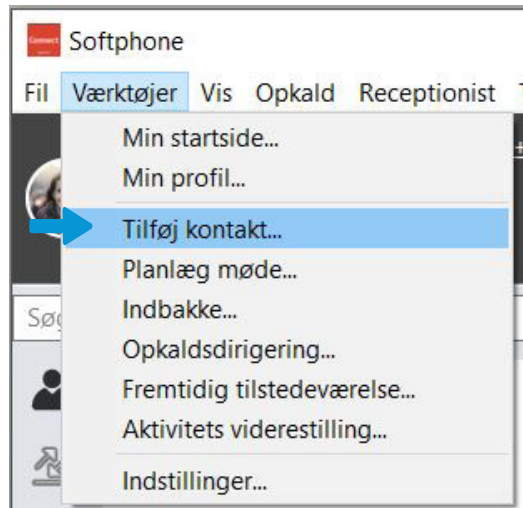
Connect

Softphone

Fil Værktøjer Vis Opkald Receptionist

Søg

Min startside...
Min profil...
Tilføj kontakt...
Planlæg møde...
Indbakke...
Opkaldsdirigering...
Fremtidig tilstedeværelse...
Aktivitets viderestilling...
Indstillinger...